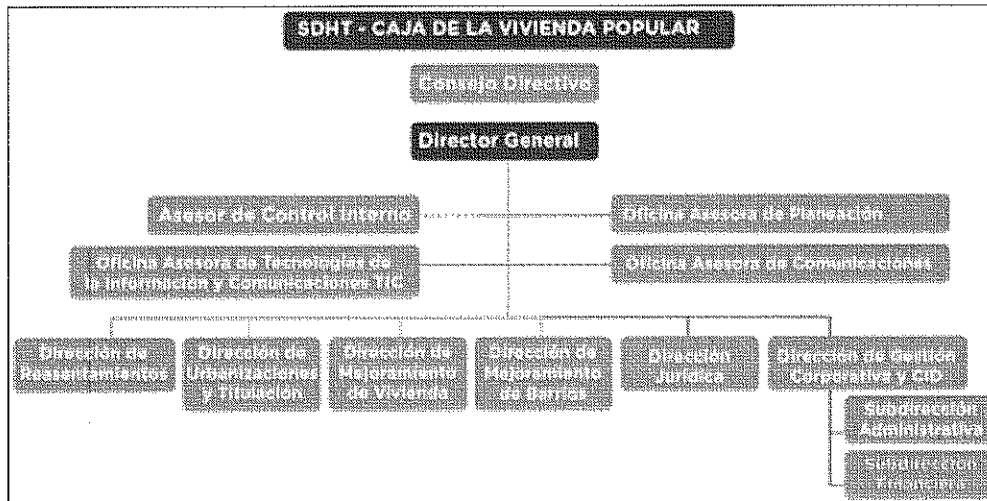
SDHT - CAJA DE LA VIVIENDA POPULAR

Consejo Directivo

Director General

Asesor de Control Interno

Oficina Asesora de Planeación

Oficina Asesora de Tecnologías de la Información y Comunicaciones TIC

Oficina Asesora de Comunicaciones

Dirección de Reasentamientos

Dirección de Urbanizaciones y Titulación

Dirección de Mejoramiento de Vivienda

Dirección de Mejoramiento de Barrios

Dirección Jurídica

Dirección de Gestión Corporativa y CID

Subdirección Administrativa

Subdirección Financiera